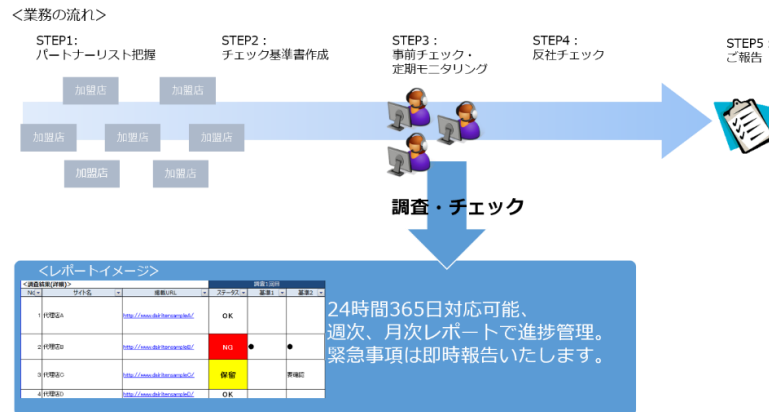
<業務の流れ>

STEP1:
パートナーリスト把握

STEP2：
チェック基準書作成

STEP3：
事前チェック・
定期モニタリング

STEP4：
反社チェック

STEP5
ご報告

加盟店
加盟店
加盟店
加盟店
加盟店
加盟店
加盟店

調査・チェック

<レポートイメージ>

<調査結果(詳細)>

| No | サイト名 | 媒数URL | ステータス | 基準1 | 基準2 |
|---|---|---|---|---|---|
| 1 | 代理店A | http://www.dsk-itersample0/ | OK | | |
| 2 | 代理店B | http://www.dsk-itersample0/ | NG | ● | ● |
| 3 | 代理店C | http://www.dsk-itersample0/ | 保留 | | 要確認 |
| 4 | 代理店D | http://www.dsk-itersample0/ | OK | | |

24時間365日対応可能、
週次、月次レポートで進捗管理。
緊急事項は即時報告いたします。